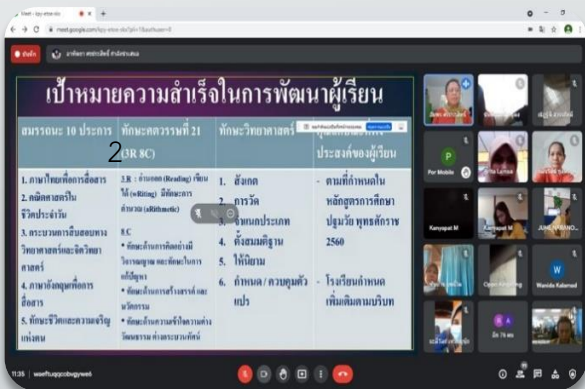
Meet - fpy-etse-xlo

meet.google.com/fpy-etse-xlo

บันทึก

เป้าหมายความสำเร็จในการพัฒนาผู้เรียน

| สมรรถนะ 10 ประการ | ทักษะศตวรรษที่ 21 (3R 8C) | ทักษะวิทยาศาสตร์ | ประสงค์ของผู้เรียน |
|---|---|---|---|
| 1. ภาษาไทยเพื่อการสื่อสาร 2. คณิตศาสตร์ในชีวิตประจำวัน 3. กระบวนการสืบสอบทางวิทยาศาสตร์และจิตวิทยาศาสตร์ 4. ภาษาอังกฤษเพื่อการสื่อสาร 5. ทักษะชีวิตและความเจริญแห่งตน | 3R : อ่านออก (Reading) เขียนได้ (wRiting) มีทักษะการคำนวณ (aRithmetic) 8C • ทักษะด้านการคิดอย่างมีวิจารณญาณ และทักษะในการแก้ปัญหา • ทักษะด้านการสร้างสรรค์ และนวัตกรรม • ทักษะด้านความเข้าใจความต่างวัฒนธรรม ต่างกระบวนทัศน์ | 1. สังเกต 2. การวัด 3. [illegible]ความหมายข้อมูล 4. ตั้งสมมติฐาน 5. ให้นิยาม 6. กำหนด / ควบคุมตัวแปร | - ตามที่กำหนดในหลักสูตรการศึกษาปฐมวัย พุทธศักราช 2560 - โรงเรียนกำหนดเพิ่มเติมตามบริบท |

2

Por Mobile

Kanyapat M

JUNLAPHANO...

Kanyapat M

Wanida Kalamod

อ๊ะ 76 คน

11:35 | wsefhuqqcobwgywei